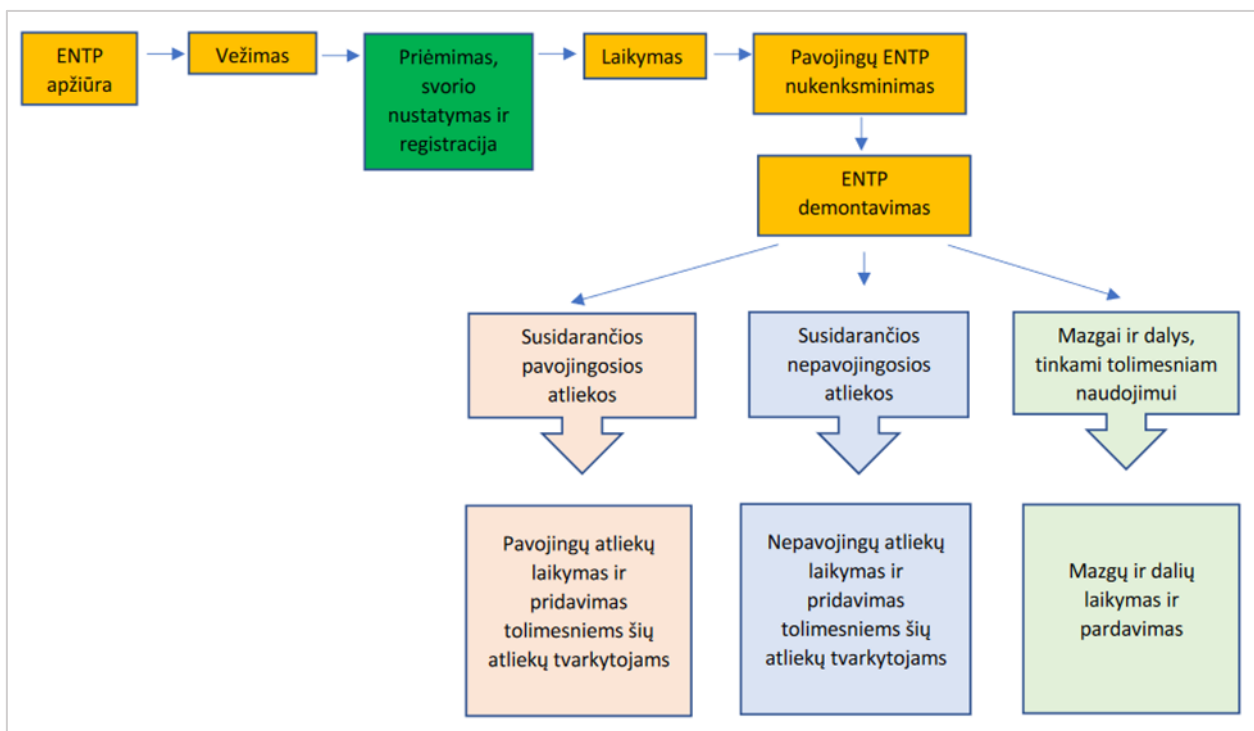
ENTP apžiūra

Vežimas

Priėmimas, svorio nustatymas ir registracija

Laikymas

Pavojingų ENTP nukenksminimas

ENTP demontavimas

Susidarančios pavojingosios atliekos

Susidarančios nepavojingosios atliekos

Mazgai ir dalys, tinkami tolimesniam naudojimui

Pavojingų atliekų laikymas ir pridavimas tolimesniems šių atliekų tvarkytojams

Nepavojingų atliekų laikymas ir pridavimas tolimesniems šių atliekų tvarkytojams

Mazgų ir dalių laikymas ir pardavimas